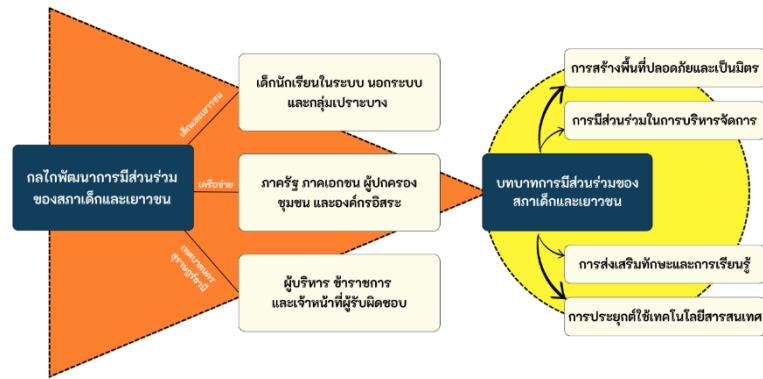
กลไกพัฒนาการมีส่วนร่วมของสภาเด็กและเยาวชน

เด็กและเยาวชน

เด็กนักเรียนในระบบ นอกระบบ และกลุ่มเปราะบาง

เครือข่าย

ภาครัฐ ภาคเอกชน ผู้ปกครอง ชุมชน และองค์กรอิสระ

เทศบาลนคร สุราษฎร์ธานี

ผู้บริหาร ข้าราชการ และเจ้าหน้าที่ผู้รับผิดชอบ

บทบาทการมีส่วนร่วมของสภาเด็กและเยาวชน

การสร้างพื้นที่ปลอดภัยและเป็นมิตร

การมีส่วนร่วมในการบริหารจัดการ

การส่งเสริมทักษะและการเรียนรู้

การประยุกต์ใช้เทคโนโลยีสารสนเทศ